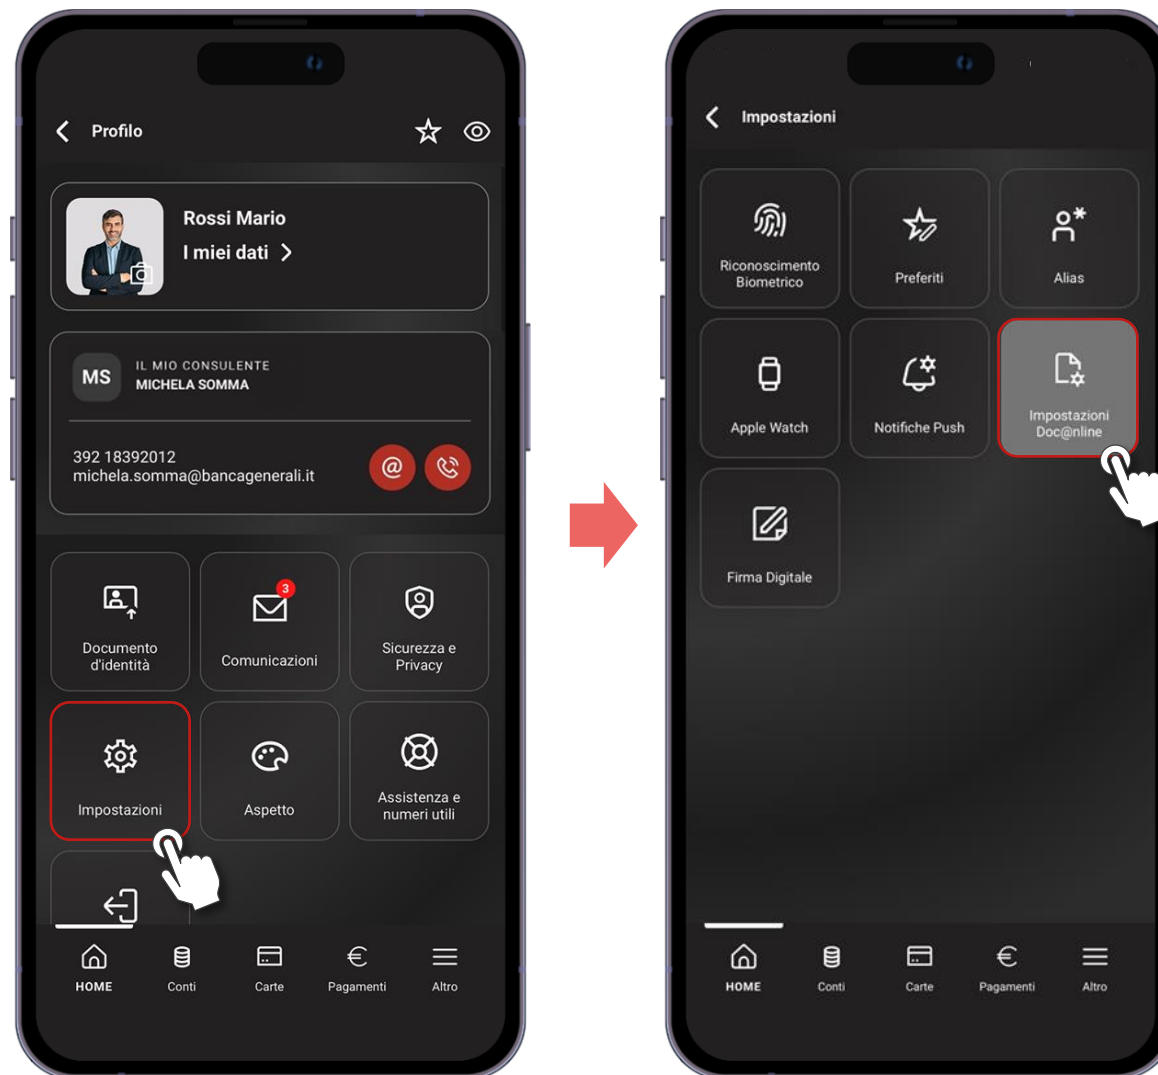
Profilo

Rossi Mario
I miei dati

MS
IL MIO CONSULENTE
MICHELA SOMMA

392 18392012
michela.somma@bancagenerali.it

Documento d'identità

3
Comunicazioni

Sicurezza e Privacy

Impostazioni

Aspetto

Assistenza e numeri utili

HOME
Conti
Carte
Pagamenti
Altro

Impostazioni

Riconoscimento Biometrico

Preferiti

Alias

Apple Watch

Notifiche Push

Impostazioni Doc@nline

Firma Digitale

HOME
Conti
Carte
Pagamenti
Altro